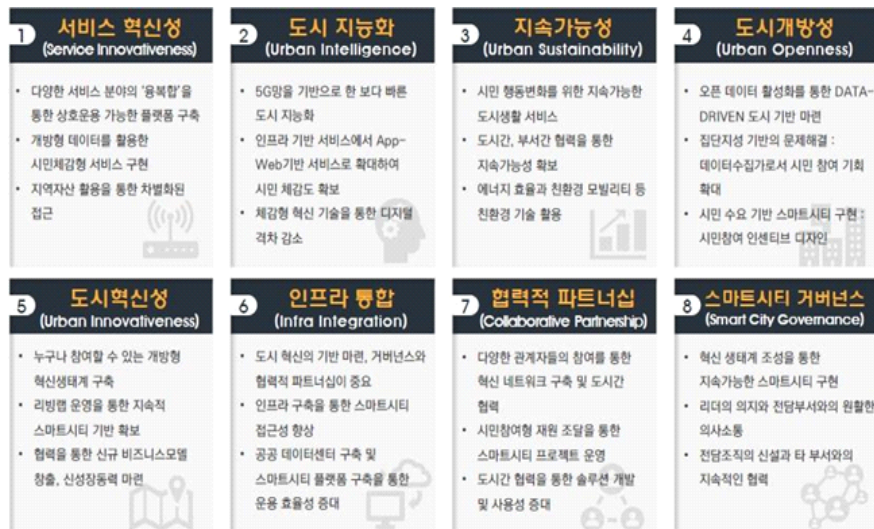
1 서비스 혁신성
(Service Innovativeness)

• 다양한 서비스 분야의 '융복합'을 통한 상호운용 가능한 플랫폼 구축
• 개방형 데이터를 활용한 시민체감형 서비스 구현
• 지역자산 활용을 통한 차별화된 접근

2 도시 지능화
(Urban Intelligence)

• 5G망을 기반으로 한 보다 빠른 도시 지능화
• 인프라 기반 서비스에서 App-Web기반 서비스로 확대하여 시민 체감도 확보
• 체감형 혁신 기술을 통한 디지털 격차 감소

3 지속가능성
(Urban Sustainability)

• 시민 행동변화를 위한 지속가능한 도시생활 서비스
• 도시간, 부서간 협력을 통한 지속가능성 확보
• 에너지 효율과 친환경 모빌리티 등 친환경 기술 활용

4 도시개방성
(Urban Openness)

• 오픈 데이터 활성화를 통한 DATA-DRIVEN 도시 기반 마련
• 집단지성 기반의 문제해결 : 데이터수집가로서 시민 참여 기회 확대
• 시민 수요 기반 스마트시티 구현 : 시민참여 인센티브 디자인

5 도시혁신성
(Urban Innovativeness)

• 누구나 참여할 수 있는 개방형 혁신생태계 구축
• 리빙랩 운영을 통한 지속적 스마트시티 기반 확보
• 협력을 통한 신규 비즈니스모델 창출, 신성장동력 마련

6 인프라 통합
(Infra Integration)

• 도시 혁신의 기반 마련, 거버넌스와 협력적 파트너십이 중요
• 인프라 구축을 통한 스마트시티 접근성 향상
• 공공 데이터센터 구축 및 스마트시티 플랫폼 구축을 통한 운용 효율성 증대

7 협력적 파트너십
(Collaborative Partnership)

• 다양한 관계자들의 참여를 통한 혁신 네트워크 구축 및 도시간 협력
• 시민참여형 재원 조달을 통한 스마트시티 프로젝트 운영
• 도시간 협력을 통한 솔루션 개발 및 사용성 증대

8 스마트시티 거버넌스
(Smart City Governance)

• 혁신 생태계 조성을 통한 지속가능한 스마트시티 구현
• 리더의 의지와 전담부서와의 원활한 의사소통
• 전담조직의 신설과 타 부서와의 지속적인 협력